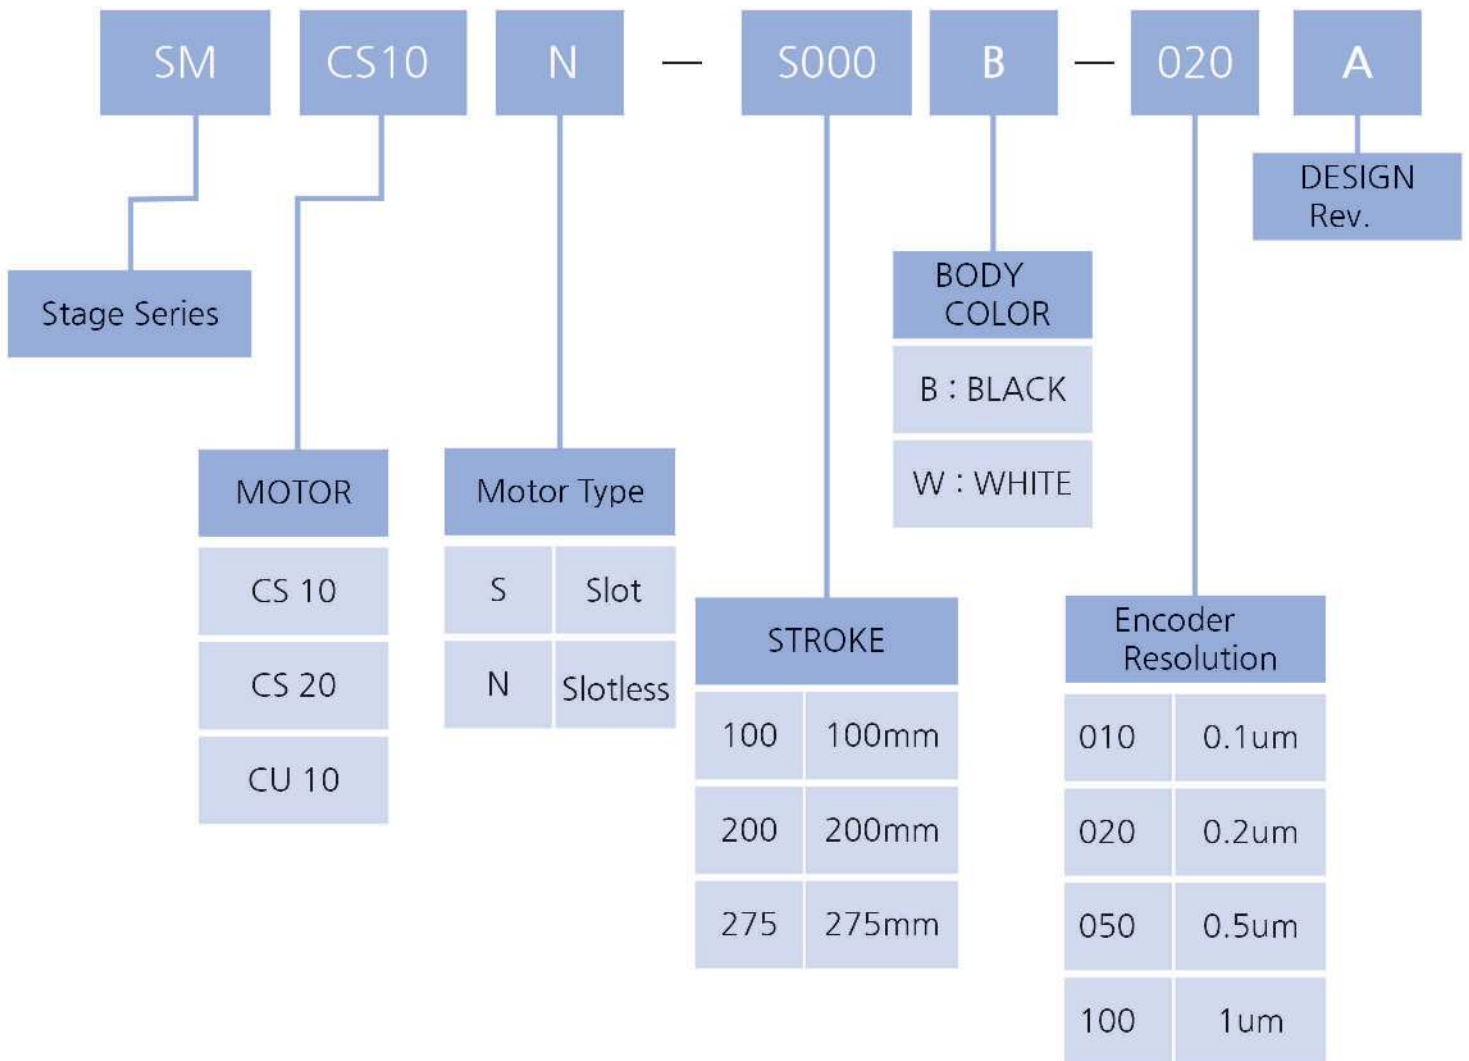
SM CS10 N — S000 B — 020 A

DESIGN Rev.

Stage Series

BODY COLOR

| B : BLACK |
|---|
| W : WHITE |

| MOTOR |
|---|
| CS 10 |
| CS 20 |
| CU 10 |

| Motor Type | |
|---|---|
| S | Slot |
| N | Slotless |

| STROKE | |
|---|---|
| 100 | 100mm |
| 200 | 200mm |
| 275 | 275mm |

| Encoder Resolution | |
|---|---|
| 010 | 0.1um |
| 020 | 0.2um |
| 050 | 0.5um |
| 100 | 1um |